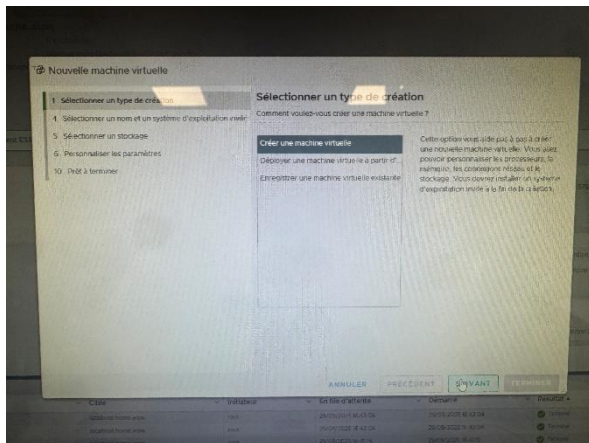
Nouvelle machine virtuelle

1 Sélectionner un type de création
4 Sélectionner un nom et un système d'exploitation invité
5 Sélectionner un stockage
6 Personnaliser les paramètres
10 Prêt à terminer

Sélectionner un type de création

Comment voulez-vous créer une machine virtuelle ?

Créer une machine virtuelle
Déployer une machine virtuelle à partir d'...
Enregistrer une machine virtuelle existante

Cette option vous aide pas à pas à créer une nouvelle machine virtuelle. Vous allez pouvoir personnaliser les processeurs, la mémoire, les connexions réseau et le stockage. Vous devrez installer un système d'exploitation invité à la fin de la création.

ANNULER PRÉCÉDENT SUIVANT TERMINER

Cible | Initiateur | En file d'attente | Démarré | Résultat
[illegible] | root | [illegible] | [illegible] | Terminé
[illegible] | root | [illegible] | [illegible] | Terminé